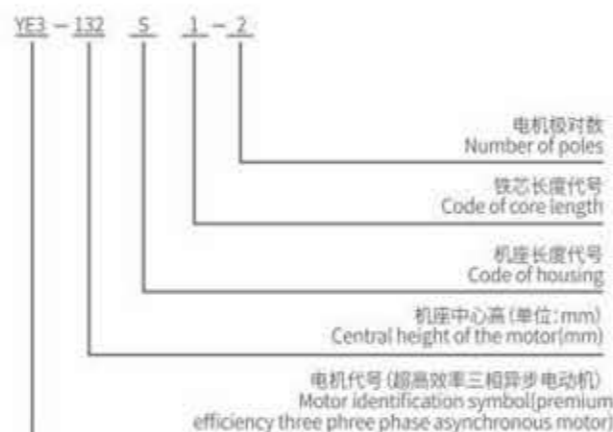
YE3 – 132 S 1 – 2

电机极对数
Number of poles

铁芯长度代号
Code of core length

机座长度代号
Code of housing

机座中心高（单位：mm）
Central height of the motor(mm)

电机代号（超高效率三相异步电动机）
Motor identification symbol(premium efficiency three phree phase asynchronous motor)